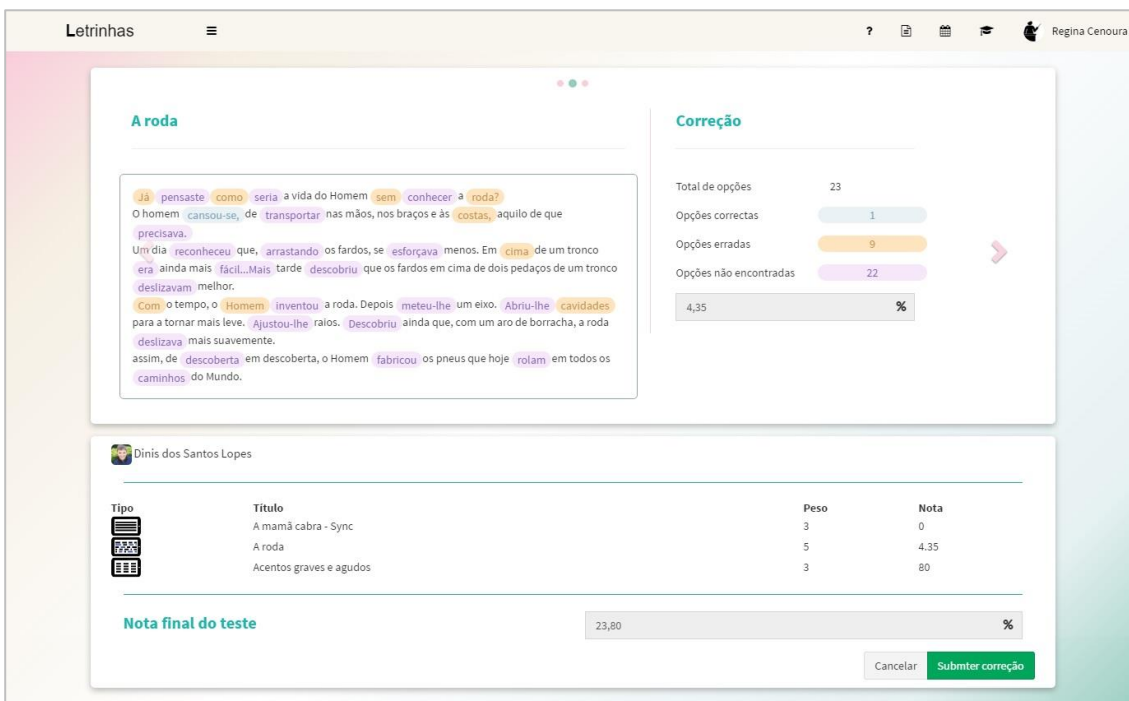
Letrinhas ≡

? Regina Cenoura

A roda

Já pensaste como seria a vida do Homem sem conhecer a roda?
O homem cansou-se, de transportar nas mãos, nos braços e às costas, aquilo de que precisava.
Um dia reconheceu que, arrastando os fardos, se esforçava menos. Em cima de um tronco era ainda mais fácil...Mais tarde descobriu que os fardos em cima de dois pedaços de um tronco deslizavam melhor.
Com o tempo, o Homem inventou a roda. Depois meteu-lhe um eixo. Abriu-lhe cavidades para a tornar mais leve. Ajustou-lhe raios. Descobriu ainda que, com um aro de borracha, a roda deslizava mais suavemente.
assim, de descoberta em descoberta, o Homem fabricou os pneus que hoje rolam em todos os caminhos do Mundo.

Correção

Total de opções 23
Opções correctas 1
Opções erradas 9
Opções não encontradas 22
4,35 %

Dinis dos Santos Lopes

| Tipo | Título | Peso | Nota |
|---|---|---|---|
| | A mamã cabra - Sync | 3 | 0 |
| | A roda | 5 | 4.35 |
| | Acentos graves e agudos | 3 | 80 |

Nota final do teste
23,80 %

Cancelar Submter correção